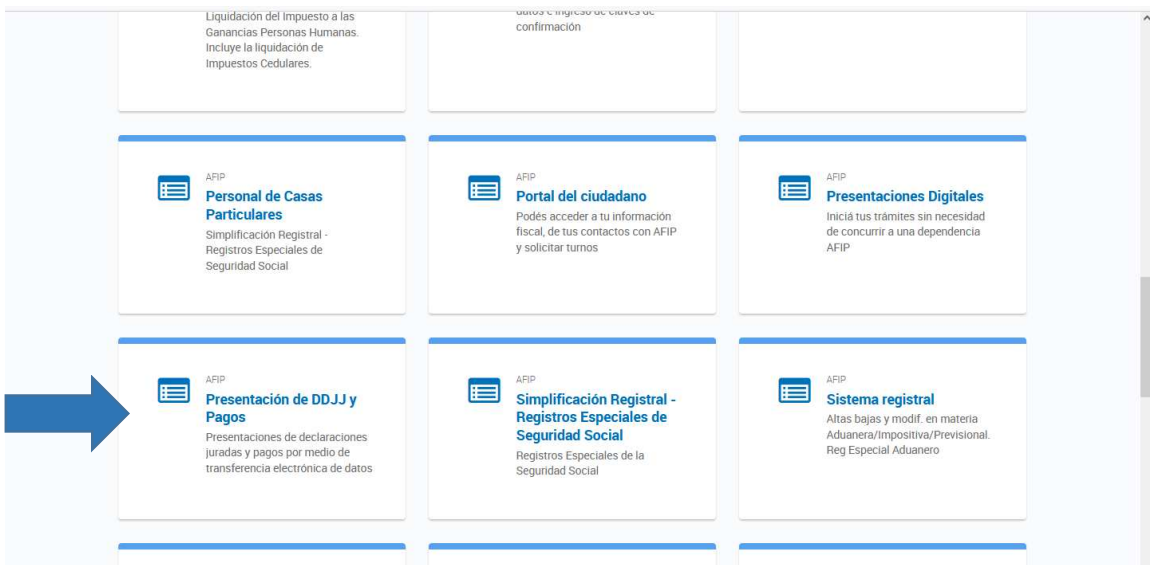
Liquidación del Impuesto a las Ganancias Personas Humanas. Incluye la liquidación de Impuestos Cedulares.

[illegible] confirmación

AFIP
Personal de Casas Particulares
Simplificación Registral - Registros Especiales de Seguridad Social

AFIP
Portal del ciudadano
Podés acceder a tu información fiscal, de tus contactos con AFIP y solicitar turnos

AFIP
Presentaciones Digitales
Iniciá tus trámites sin necesidad de concurrir a una dependencia AFIP

AFIP
Presentación de DDJJ y Pagos
Presentaciones de declaraciones juradas y pagos por medio de transferencia electrónica de datos

AFIP
Simplificación Registral - Registros Especiales de Seguridad Social
Registros Especiales de la Seguridad Social

AFIP
Sistema registral
Altas bajas y modif. en materia Aduanera/Impositiva/Previsional. Reg Especial Aduanero